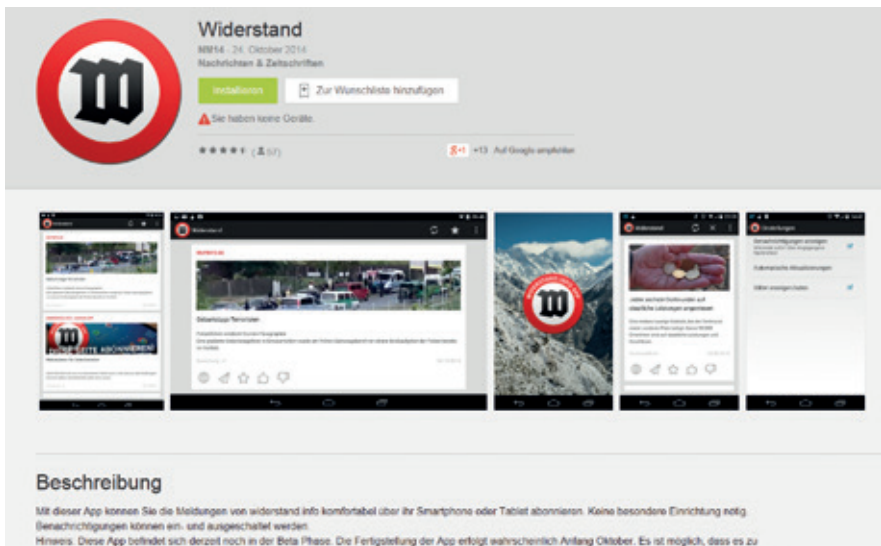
Widerstand
MM14 - 24. Oktober 2014
Nachrichten & Zeitschriften

Installieren
Zur Wunschliste hinzufügen

Sie haben keine Geräte.

(57)
+1 +13 Auf Google empfehlen

Widerstand
Widerstand
Seilschaftsgruppe Terroristen
Jetzt auch Wiederstand auf sicherer Leitungen angemeldet
Einstellungen

Beschreibung
Mit dieser App konnen Sie die Meldungen von widerstand info komfortabel über ihr Smartphone oder Tablet abonnieren. Keine besondere Einrichtung nötig. Benachrichtigungen können ein- und ausgeschaltet werden.
Hinweis: Diese App befindet sich derzeit noch in der Beta Phase. Die Fertigstellung der App erfolgt wahrscheinlich Anfang Oktober. Es ist möglich, dass es zu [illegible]